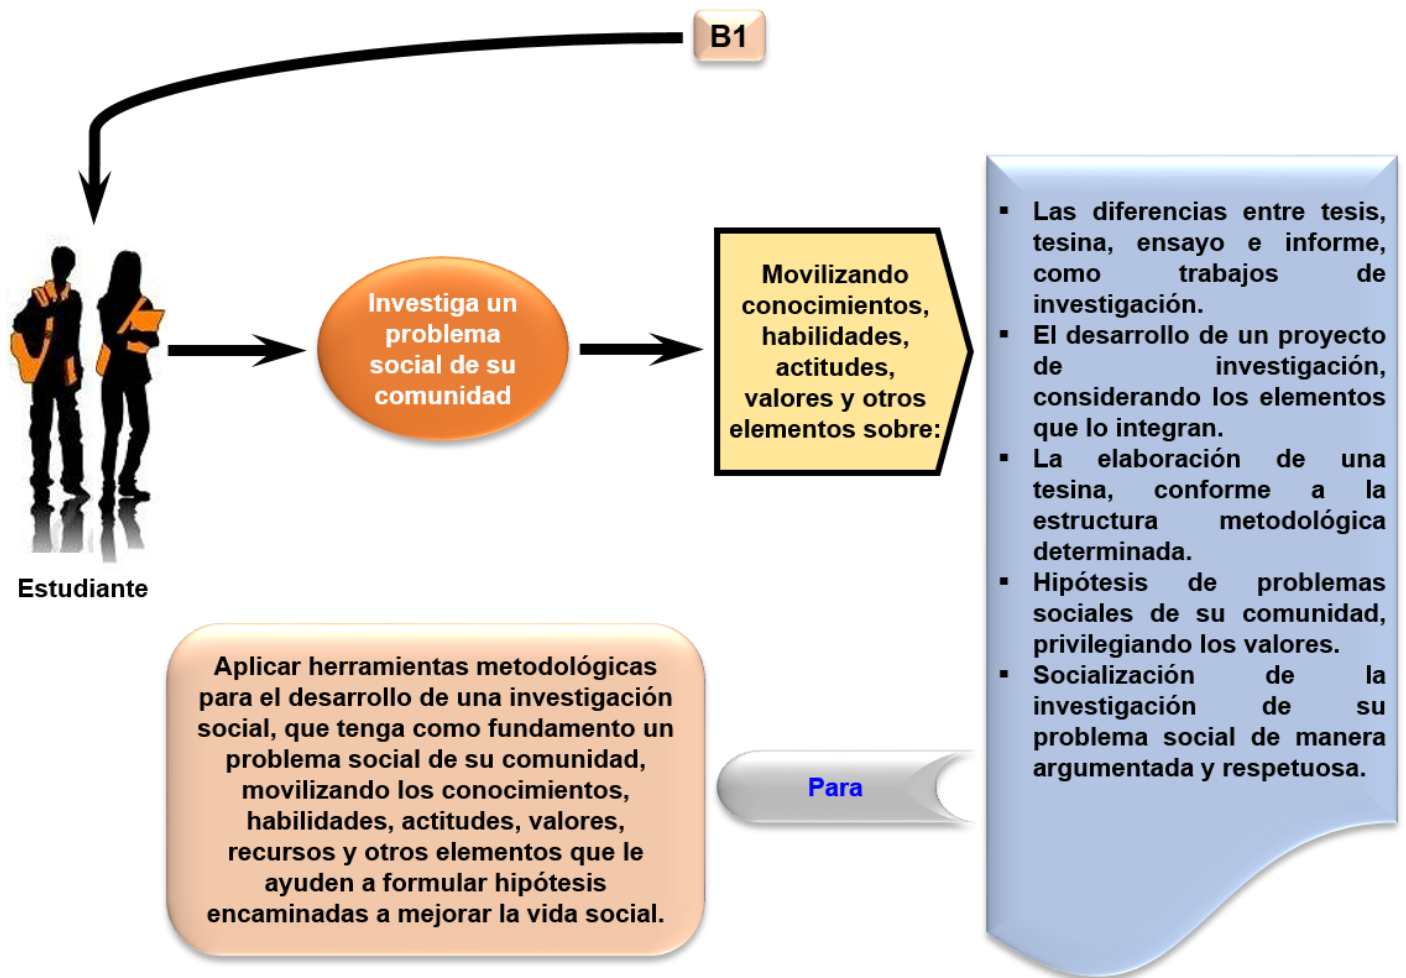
B1

Estudiante

Investiga un problema social de su comunidad

Movilizando conocimientos, habilidades, actitudes, valores y otros elementos sobre:

- Las diferencias entre tesis, tesina, ensayo e informe, como trabajos de investigación.
- El desarrollo de un proyecto de investigación, considerando los elementos que lo integran.
- La elaboración de una tesina, conforme a la estructura metodológica determinada.
- Hipótesis de problemas sociales de su comunidad, privilegiando los valores.
- Socialización de la investigación de su problema social de manera argumentada y respetuosa.

Para

Aplicar herramientas metodológicas para el desarrollo de una investigación social, que tenga como fundamento un problema social de su comunidad, movilizando los conocimientos, habilidades, actitudes, valores, recursos y otros elementos que le ayuden a formular hipótesis encaminadas a mejorar la vida social.